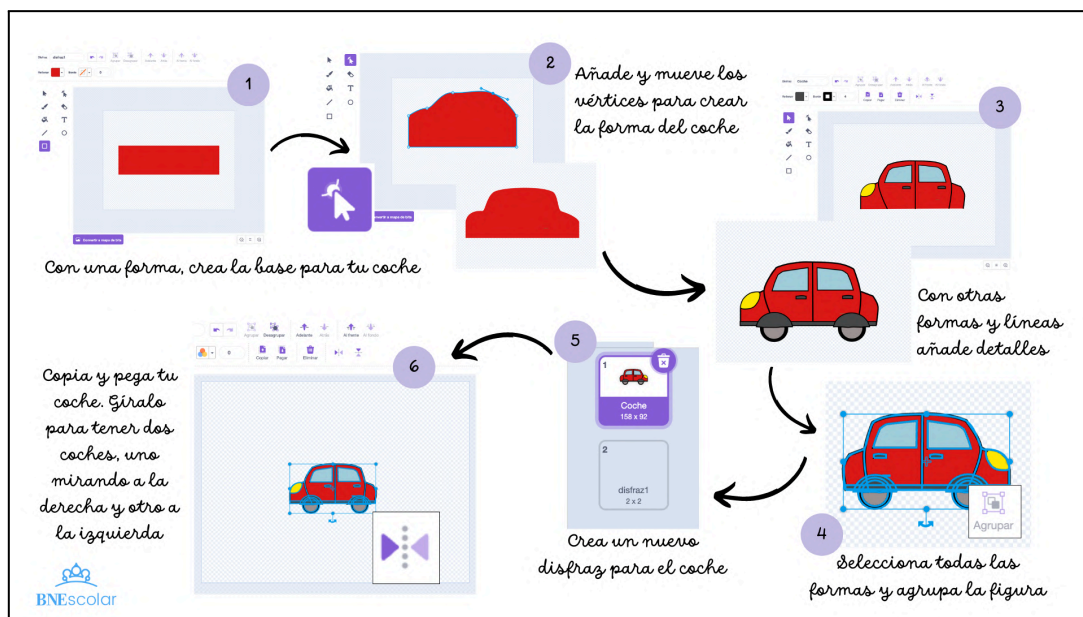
1

Con una forma, crea la base para tu coche

2

Añade y mueve los vértices para crear la forma del coche

3

Con otras formas y líneas añade detalles

4

Selecciona todas las formas y agrupa la figura

Agrupar

5

Crea un nuevo disfraz para el coche

1
Coche
158 x 92

2
disfraz1
2 x 2

6

Copia y pega tu coche. Gíralo para tener dos coches, uno mirando a la derecha y otro a la izquierda

Desagrupar
Adelante
Atrás
Al frente
Al fondo
Copiar
Pegar
Eliminar

BNEscolar